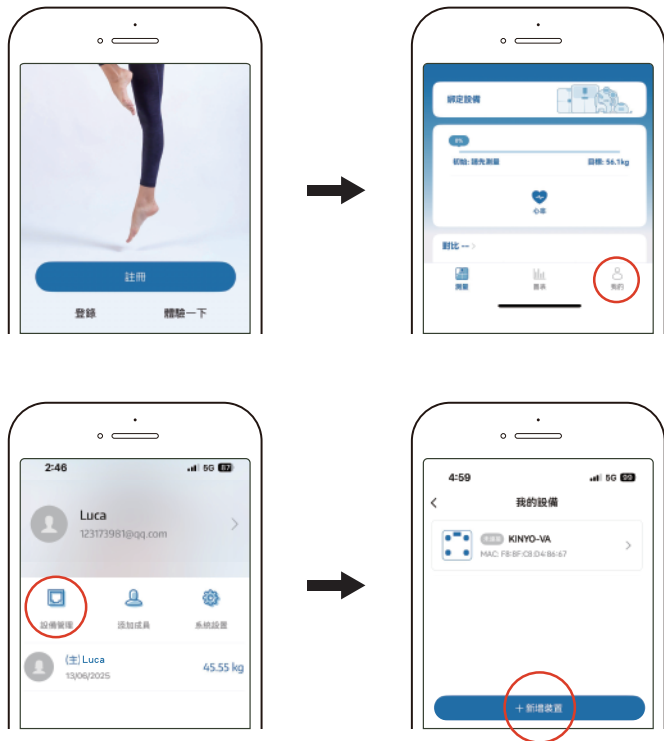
註冊

登錄

體驗一下

綁定設備

0%

初始: 請先測量

目標: 56.1kg

心率

對比 -- >

測量

趨勢

我的

2:46

5G

Luca

123173981@qq.com

設備管理

添加成員

系統設置

(主) Luca

13/06/2025

45.55 kg

4:59

5G

我的設備

KINYO-VA

MAC: F8:8F:C8:D4:B6:67

+ 新增裝置